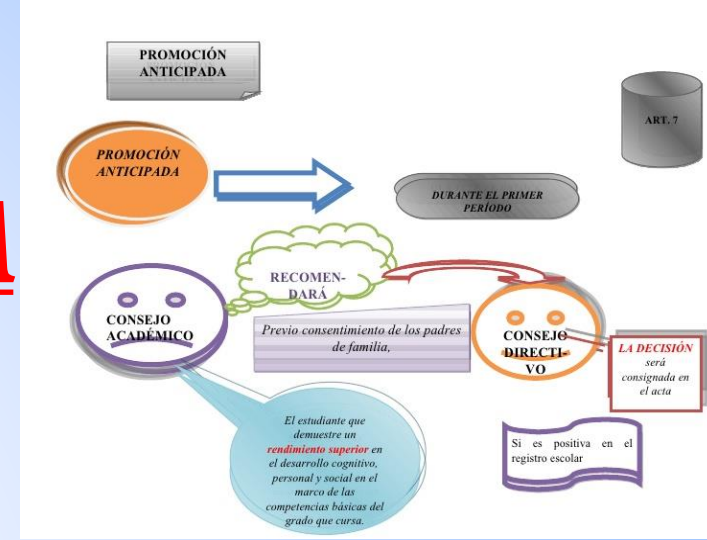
PROMOCIÓN ANTICIPADA

ART. 7

PROMOCIÓN ANTICIPADA

DURANTE EL PRIMER PERÍODO

RECOMEN-DARÁ

CONSEJO ACADÉMICO

Previo consentimiento de los padres de familia,

CONSEJO DIRECTI-VO

LA DECISIÓN será consignada en el acta

Si es positiva en el registro escolar

El estudiante que demuestre un rendimiento superior en el desarrollo cognitivo, personal y social en el marco de las competencias básicas del grado que cursa.